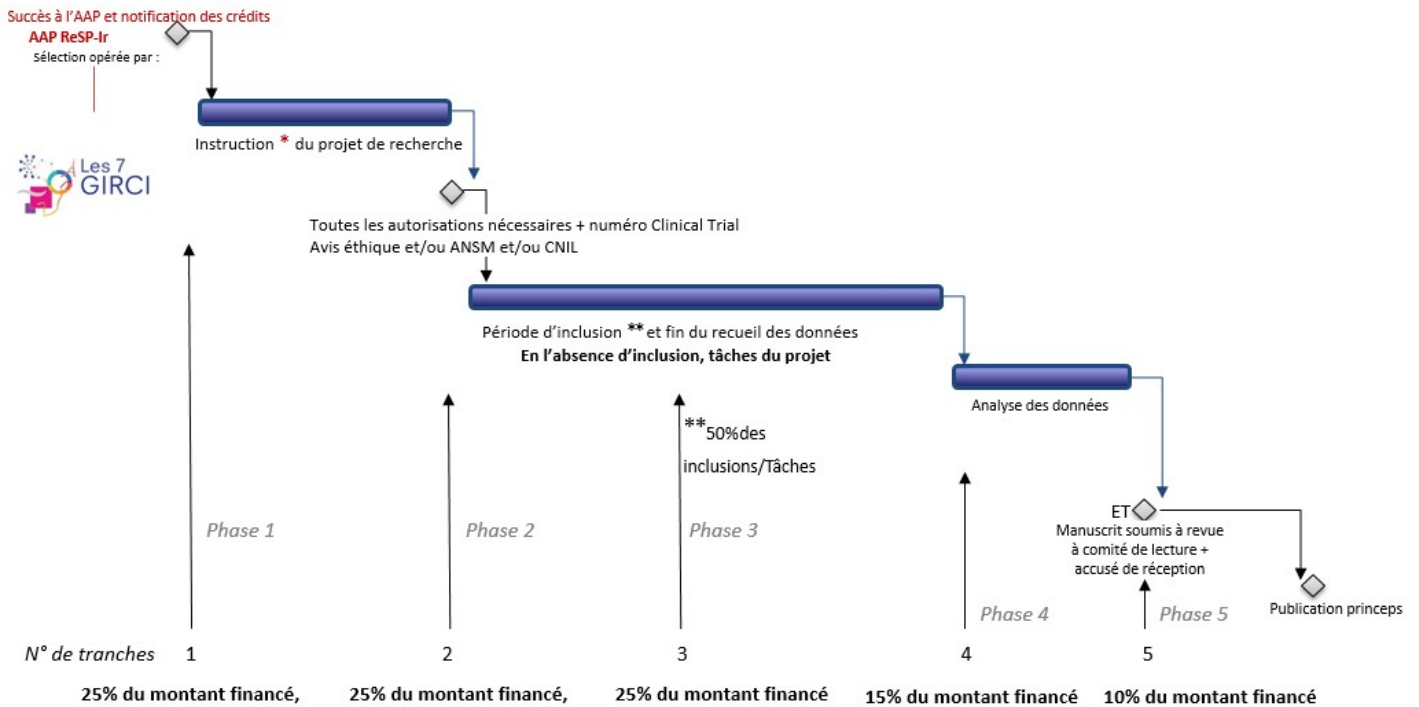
Succès à l'AAP et notification des crédits
AAP ReSP-Ir
Sélection opérée par :

Les 7 GIRCI

Instruction * du projet de recherche

Toutes les autorisations nécessaires + numéro Clinical Trial
Avis éthique et/ou ANSM et/ou CNIL

Période d'inclusion ** et fin du recueil des données
En l'absence d'inclusion, tâches du projet

Analyse des données

**50%des inclusions/Tâches

Phase 1

Phase 2

Phase 3

ET

Manuscrit soumis à revue à comité de lecture + accusé de réception

Publication princeps

Phase 4

Phase 5

N° de tranches 1 2 3 4 5

25% du montant financé,

25% du montant financé,

25% du montant financé

15% du montant financé

10% du montant financé